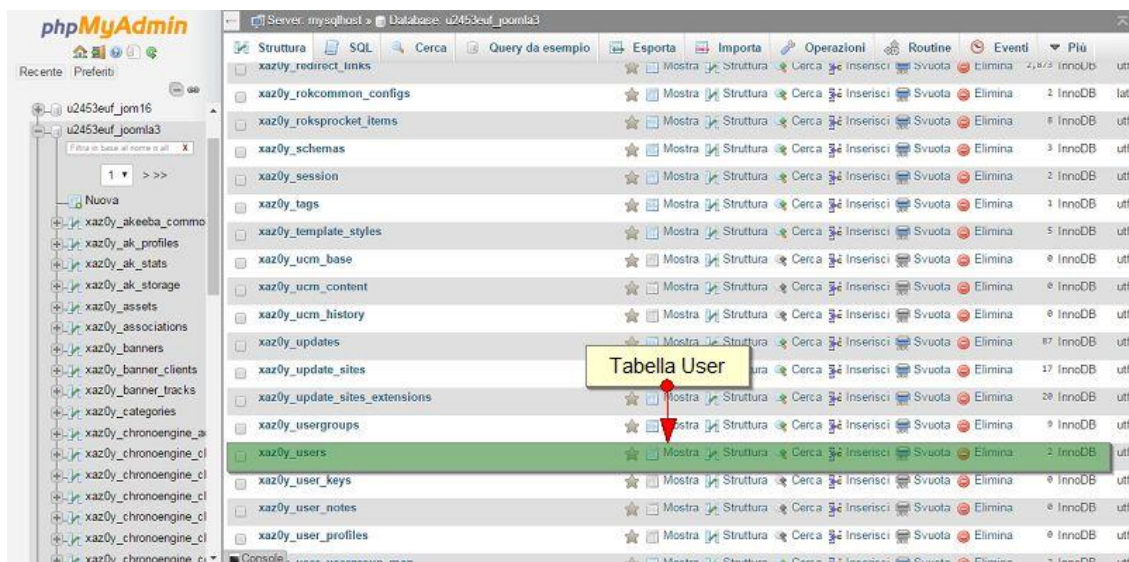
phpMyAdmin
Recente Preferiti
u2453euf_jom16
u2453euf_joomla3
Filtra in base al nome o all X
1 > >>
Nuova
xaz0y_akeeba_commo
xaz0y_ak_profiles
xaz0y_ak_stats
xaz0y_ak_storage
xaz0y_assets
xaz0y_associations
xaz0y_banners
xaz0y_banner_clients
xaz0y_banner_tracks
xaz0y_categories
xaz0y_chronoengine_a
xaz0y_chronoengine_cl
xaz0y_chronoengine_cl
xaz0y_chronoengine_cl
xaz0y_chronoengine_cl
xaz0y_chronoengine_c

Server: mysqlhost » Database: u2453euf_joomla3

Struttura SQL Cerca Query da esempio Esporta Importa Operazioni Routine Eventi Più

| | | | | |
|---|---|---|---|---|
| xaz0y_redirect_links | Mostra Struttura Cerca Inserisci Svuota Elimina | 2,873 | InnoDB | utf |
| xaz0y_rokcommon_configs | Mostra Struttura Cerca Inserisci Svuota Elimina | 2 | InnoDB | lat |
| xaz0y_roksprocket_items | Mostra Struttura Cerca Inserisci Svuota Elimina | 8 | InnoDB | utf |
| xaz0y_schemas | Mostra Struttura Cerca Inserisci Svuota Elimina | 3 | InnoDB | utf |
| xaz0y_session | Mostra Struttura Cerca Inserisci Svuota Elimina | 2 | InnoDB | utf |
| xaz0y_tags | Mostra Struttura Cerca Inserisci Svuota Elimina | 1 | InnoDB | utf |
| xaz0y_template_styles | Mostra Struttura Cerca Inserisci Svuota Elimina | 5 | InnoDB | utf |
| xaz0y_ucm_base | Mostra Struttura Cerca Inserisci Svuota Elimina | 0 | InnoDB | utf |
| xaz0y_ucm_content | Mostra Struttura Cerca Inserisci Svuota Elimina | 0 | InnoDB | utf |
| xaz0y_ucm_history | Mostra Struttura Cerca Inserisci Svuota Elimina | 0 | InnoDB | utf |
| xaz0y_updates | Mostra Struttura Cerca Inserisci Svuota Elimina | 87 | InnoDB | utf |
| xaz0y_update_sites | Mostra Struttura Cerca Inserisci Svuota Elimina | 17 | InnoDB | utf |
| xaz0y_update_sites_extensions | Mostra Struttura Cerca Inserisci Svuota Elimina | 20 | InnoDB | utf |
| xaz0y_usergroups | Mostra Struttura Cerca Inserisci Svuota Elimina | 9 | InnoDB | utf |
| xaz0y_users | Mostra Struttura Cerca Inserisci Svuota Elimina | 2 | InnoDB | utf |
| xaz0y_user_keys | Mostra Struttura Cerca Inserisci Svuota Elimina | 0 | InnoDB | utf |
| xaz0y_user_notes | Mostra Struttura Cerca Inserisci Svuota Elimina | 0 | InnoDB | utf |
| xaz0y_user_profiles | Mostra Struttura Cerca Inserisci Svuota Elimina | 0 | InnoDB | utf |

Tabella User

Console